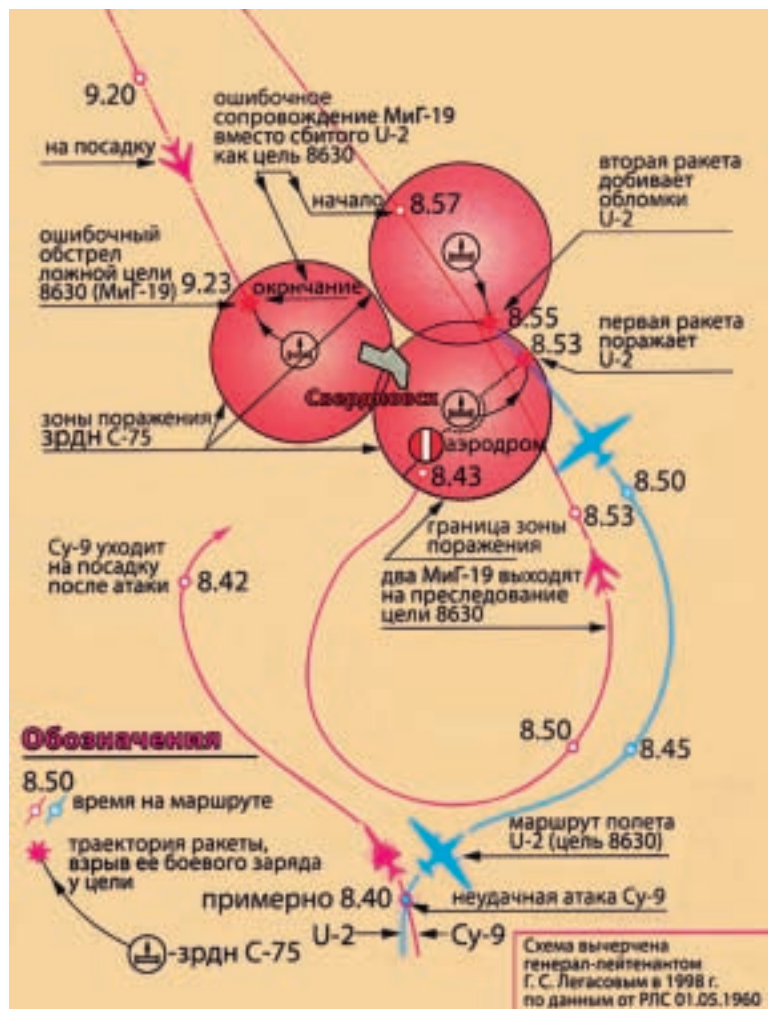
9.20

на посадку

ошибочное сопровождение МиГ-19 вместо сбитого U-2 как цель 8630

начало 8.57

вторая ракета добивает обломки U-2

ошибочный обстрел ложной цели 8630 (МиГ-19) 9.23

окончание

8.55

первая ракета поражает U-2

8.53

Свердловск

зоны поражения зрдн С-75

аэродром

8.43

8.50

8.53

граница зоны поражения

Су-9 уходит на посадку после атаки 8.42

два МиГ-19 выходят на преследование цели 8630

8.50

8.45

Обозначения

8.50 время на маршруте

траектория ракеты, взрыв ее боевого заряда у цели

маршрут полета U-2 (цель 8630)

примерно 8.40

неудачная атака Су-9

U-2

Су-9

-зрдн С-75

Схема вычерчена генерал-лейтенантом Г. С. Легасовым в 1998 г. по данным от РЛС 01.05.1960